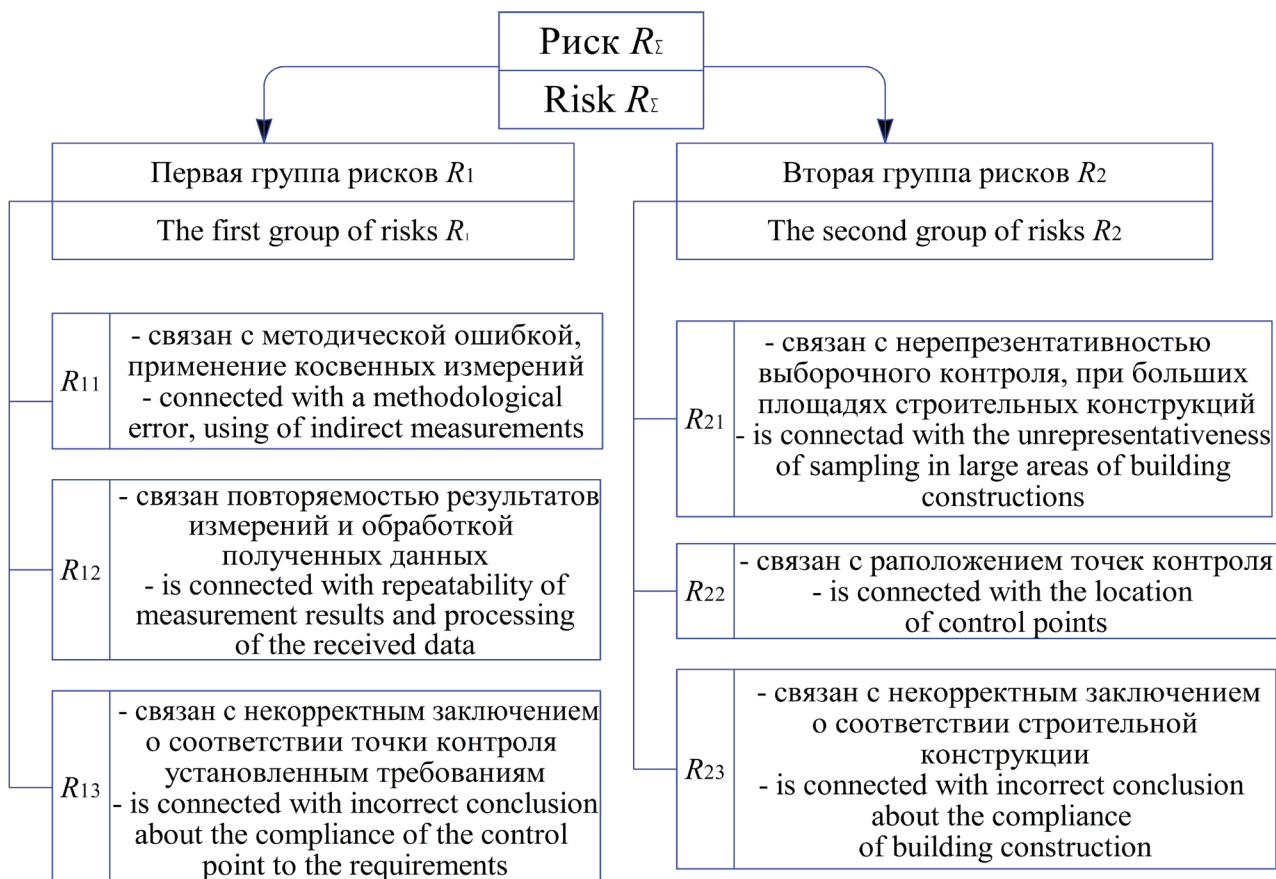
Риск $R_\Sigma$

Risk $R_\Sigma$

Первая группа рисков $R_1$

The first group of risks $R_1$

$R_{11}$ - связан с методической ошибкой, применение косвенных измерений
- connected with a methodological error, using of indirect measurements

$R_{12}$ - связан повторяемостью результатов измерений и обработкой полученных данных
- is connected with repeatability of measurement results and processing of the received data

$R_{13}$ - связан с некорректным заключением о соответствии точки контроля установленным требованиям
- is connected with incorrect conclusion about the compliance of the control point to the requirements

Вторая группа рисков $R_2$

The second group of risks $R_2$

$R_{21}$ - связан с нерепрезентативностью выборочного контроля, при больших площадях строительных конструкций
- is connectad with the unrepresentativeness of sampling in large areas of building constructions

$R_{22}$ - связан с раположением точек контроля
- is connected with the location of control points

$R_{23}$ - связан с некорректным заключением о соответствии строительной конструкции
- is connected with incorrect conclusion about the compliance of building construction